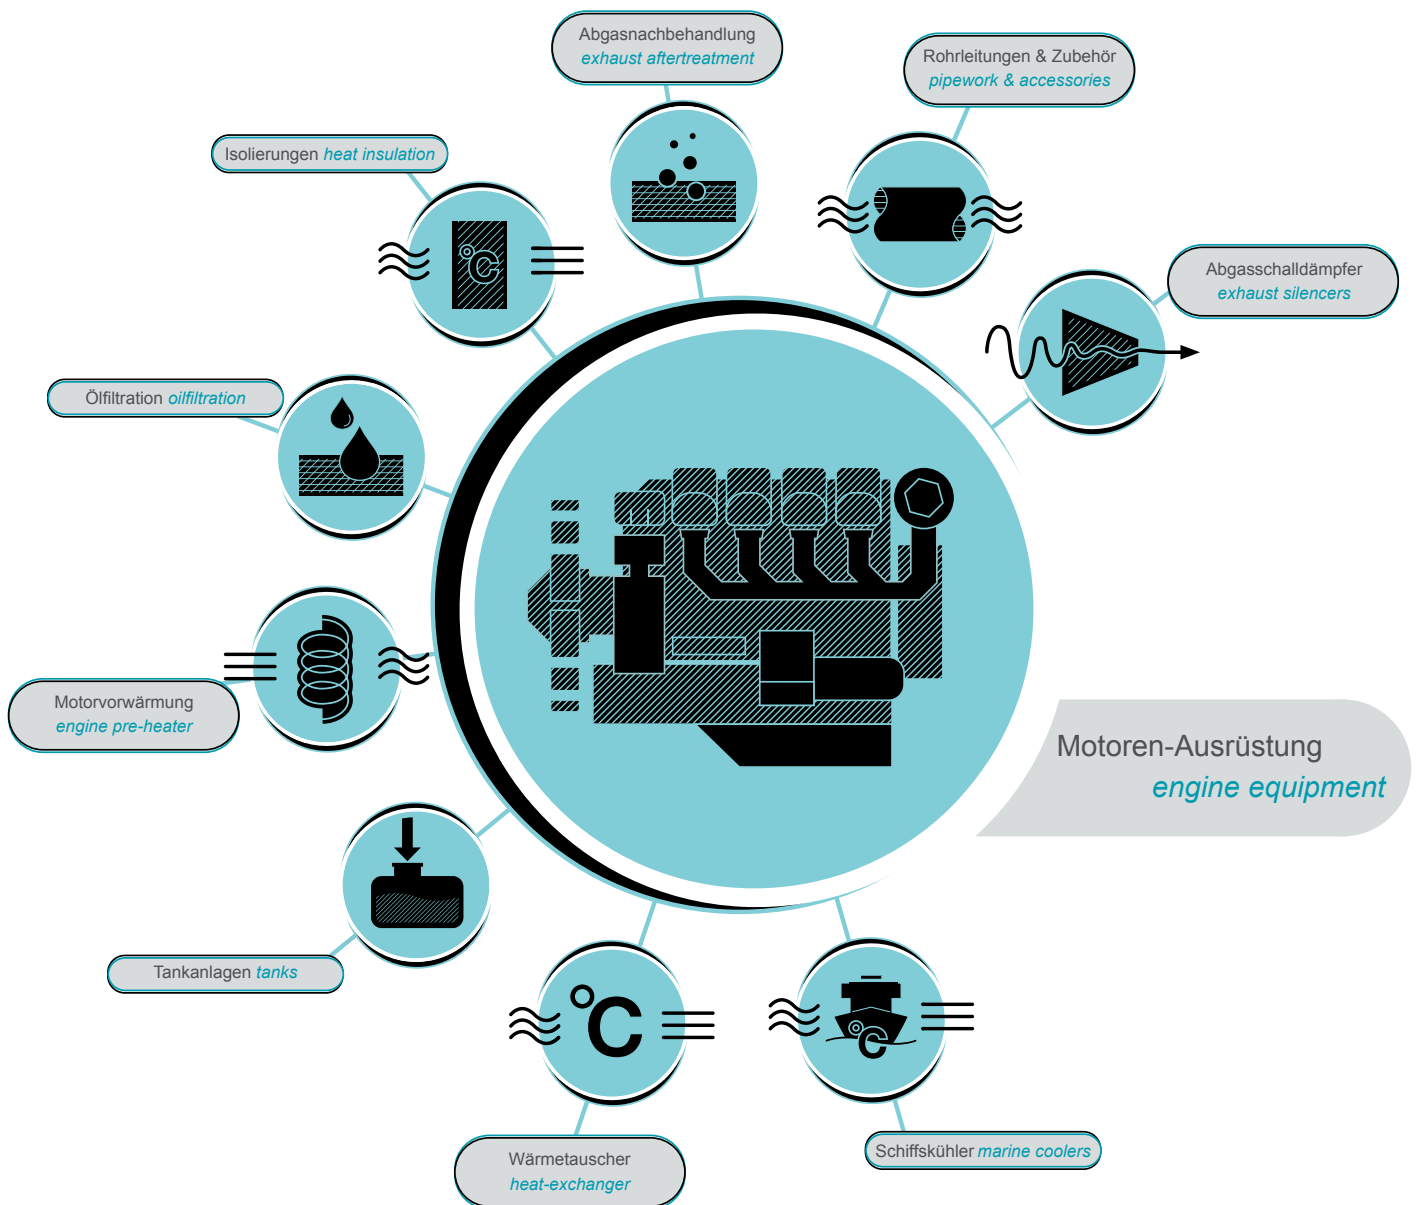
Abgasnachbehandlung
exhaust aftertreatment

Rohrleitungen & Zubehör
pipework & accessories

Isolierungen heat insulation

Abgasschalldämpfer
exhaust silencers

Ölfiltration oilfiltration

Motorvorwärmung
engine pre-heater

Motoren-Ausrüstung
engine equipment

Tankanlagen tanks

Wärmetauscher
heat-exchanger

Schiffskühler marine coolers